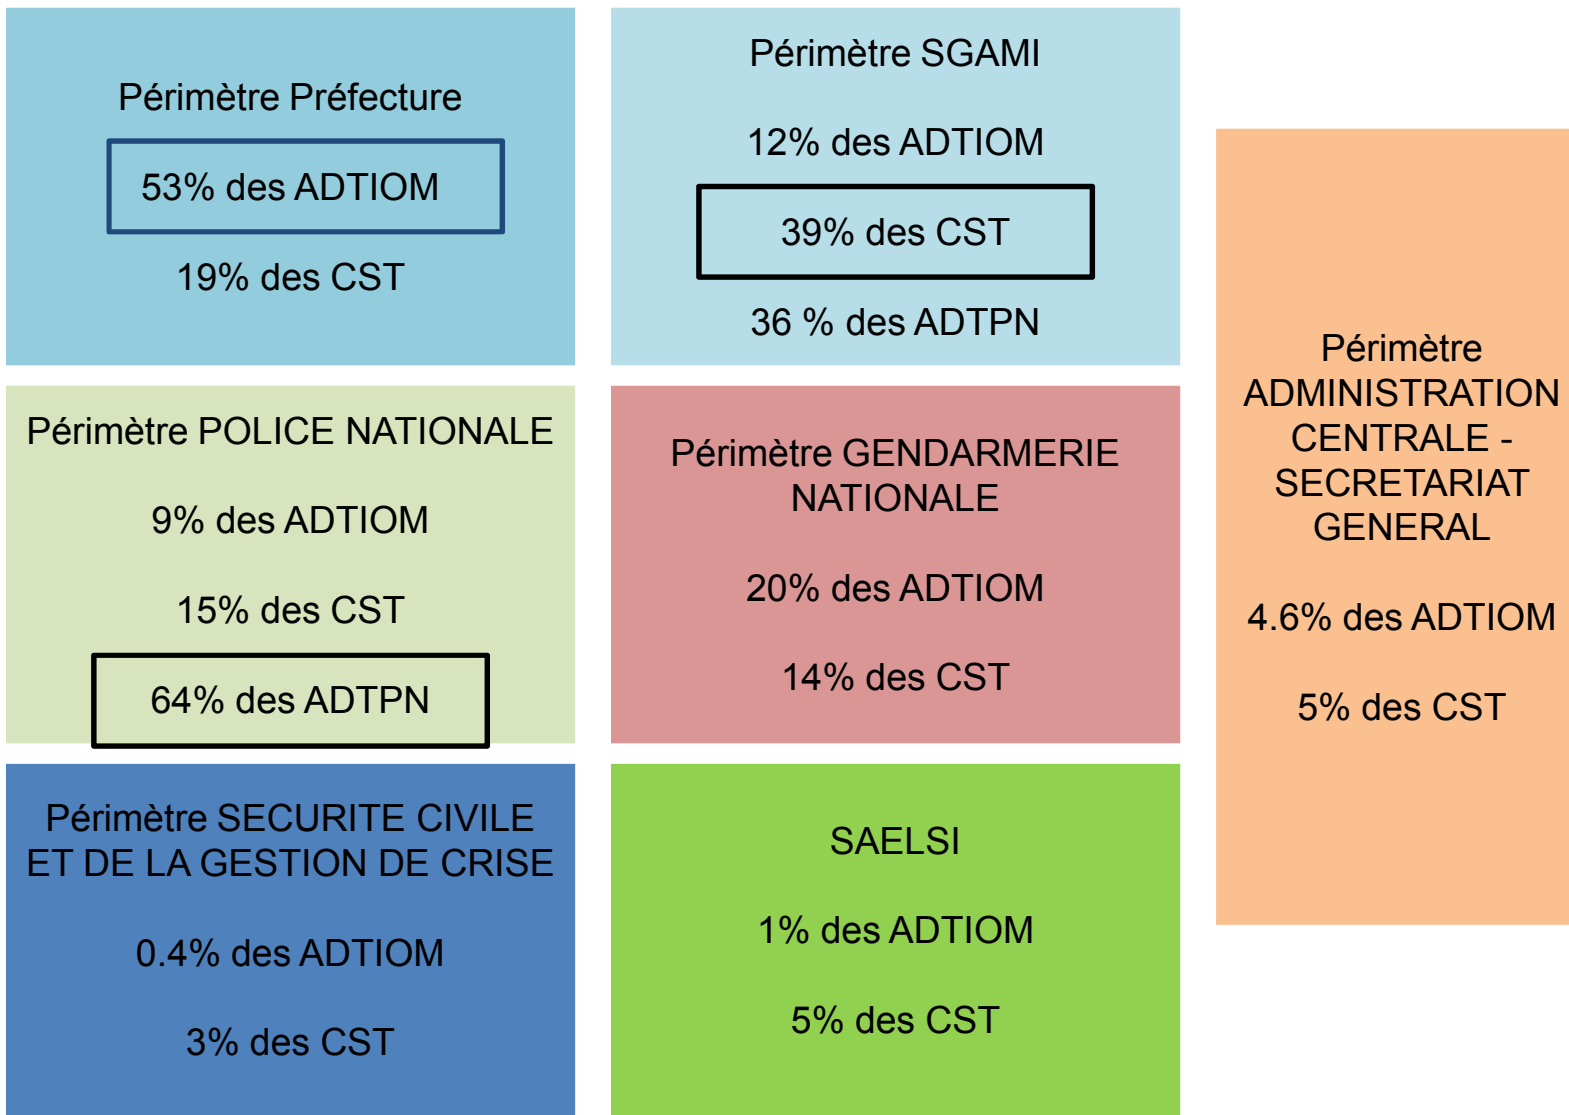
Périmètre Préfecture

53% des ADTIOM

19% des CST

Périmètre SGAMI

12% des ADTIOM

39% des CST

36 % des ADTPN

Périmètre ADMINISTRATION CENTRALE - SECRETARIAT GENERAL

4.6% des ADTIOM

5% des CST

Périmètre POLICE NATIONALE

9% des ADTIOM

15% des CST

64% des ADTPN

Périmètre GENDARMERIE NATIONALE

20% des ADTIOM

14% des CST

Périmètre SECURITE CIVILE ET DE LA GESTION DE CRISE

0.4% des ADTIOM

3% des CST

SAELSI

1% des ADTIOM

5% des CST